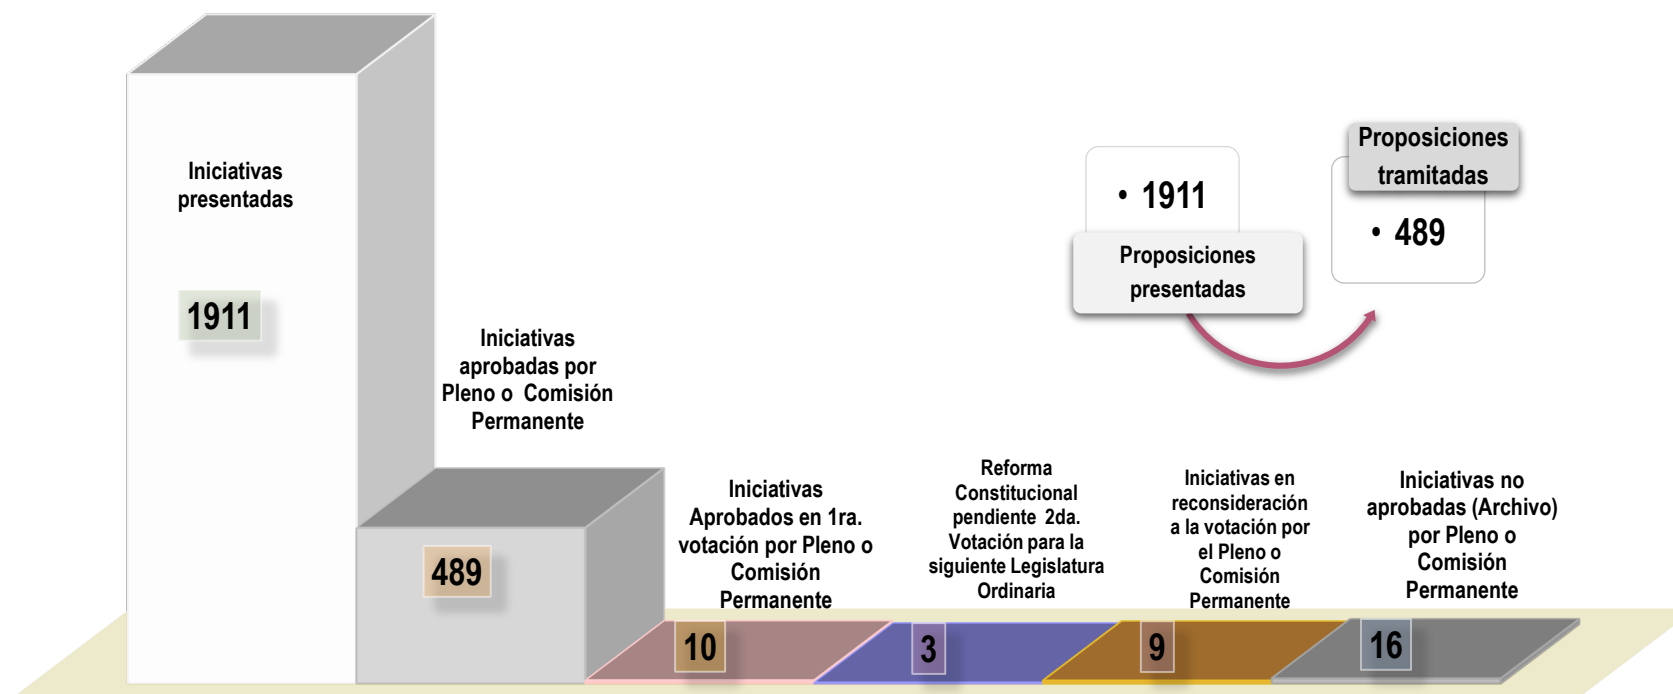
Iniciativas presentadas

1911

Iniciativas aprobadas por Pleno o Comisión Permanente

489

Iniciativas Aprobados en 1ra. votación por Pleno o Comisión Permanente

10

Reforma Constitucional pendiente 2da. Votación para la siguiente Legislatura Ordinaria

3

Iniciativas en reconsideración a la votación por el Pleno o Comisión Permanente

9

Iniciativas no aprobadas (Archivo) por Pleno o Comisión Permanente

16

• 1911

Proposiciones presentadas

Proposiciones tramitadas

• 489